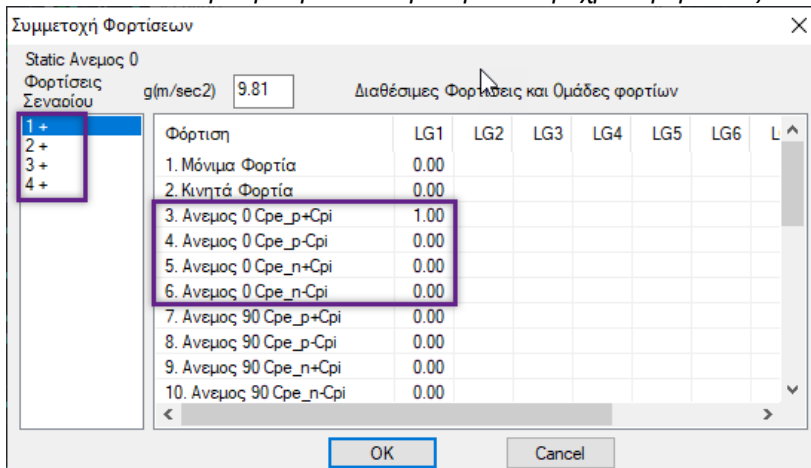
Συμμετοχή Φορτίσεων

Static Ανεμος 0

Φορτίσεις Σεναρίου

g(m/sec2) 9.81

Διαθέσιμες Φορτίσεις και Ομάδες φορτίων

1 +
2 +
3 +
4 +

| Φόρτιση | LG1 | LG2 | LG3 | LG4 | LG5 | LG6 | L |
|---|---|---|---|---|---|---|---|
| 1. Μόνιμα Φορτία | 0.00 | | | | | | |
| 2. Κινητά Φορτία | 0.00 | | | | | | |
| 3. Ανεμος 0 Cpe_p+Cpi | 1.00 | | | | | | |
| 4. Ανεμος 0 Cpe_p-Cpi | 0.00 | | | | | | |
| 5. Ανεμος 0 Cpe_n+Cpi | 0.00 | | | | | | |
| 6. Ανεμος 0 Cpe_n-Cpi | 0.00 | | | | | | |
| 7. Ανεμος 90 Cpe_p+Cpi | 0.00 | | | | | | |
| 8. Ανεμος 90 Cpe_p-Cpi | 0.00 | | | | | | |
| 9. Ανεμος 90 Cpe_n+Cpi | 0.00 | | | | | | |
| 10. Ανεμος 90 Cpe_n-Cpi | 0.00 | | | | | | |

OK

Cancel